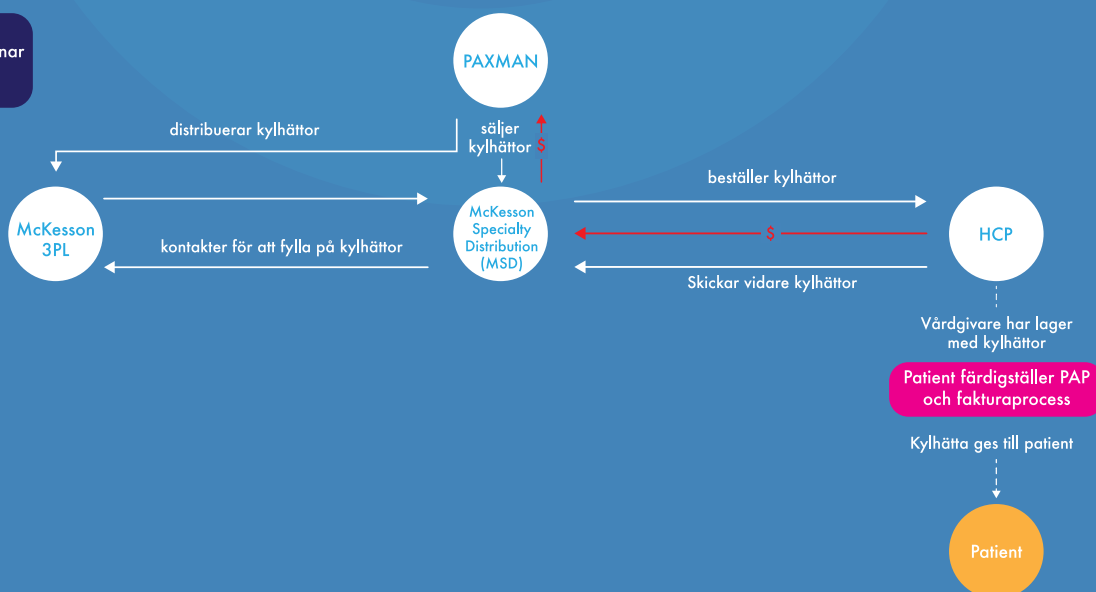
nar

PAXMAN

distribuerar kylhättor

säljer kylhättor

$

McKesson 3PL

McKesson Specialty Distribution (MSD)

beställer kylhättor

$

HCP

kontakter för att fylla på kylhättor

Skickar vidare kylhättor

Vårdgivare har lager med kylhättor

Patient färdigställer PAP och fakturaprocess

Kylhätta ges till patient

Patient